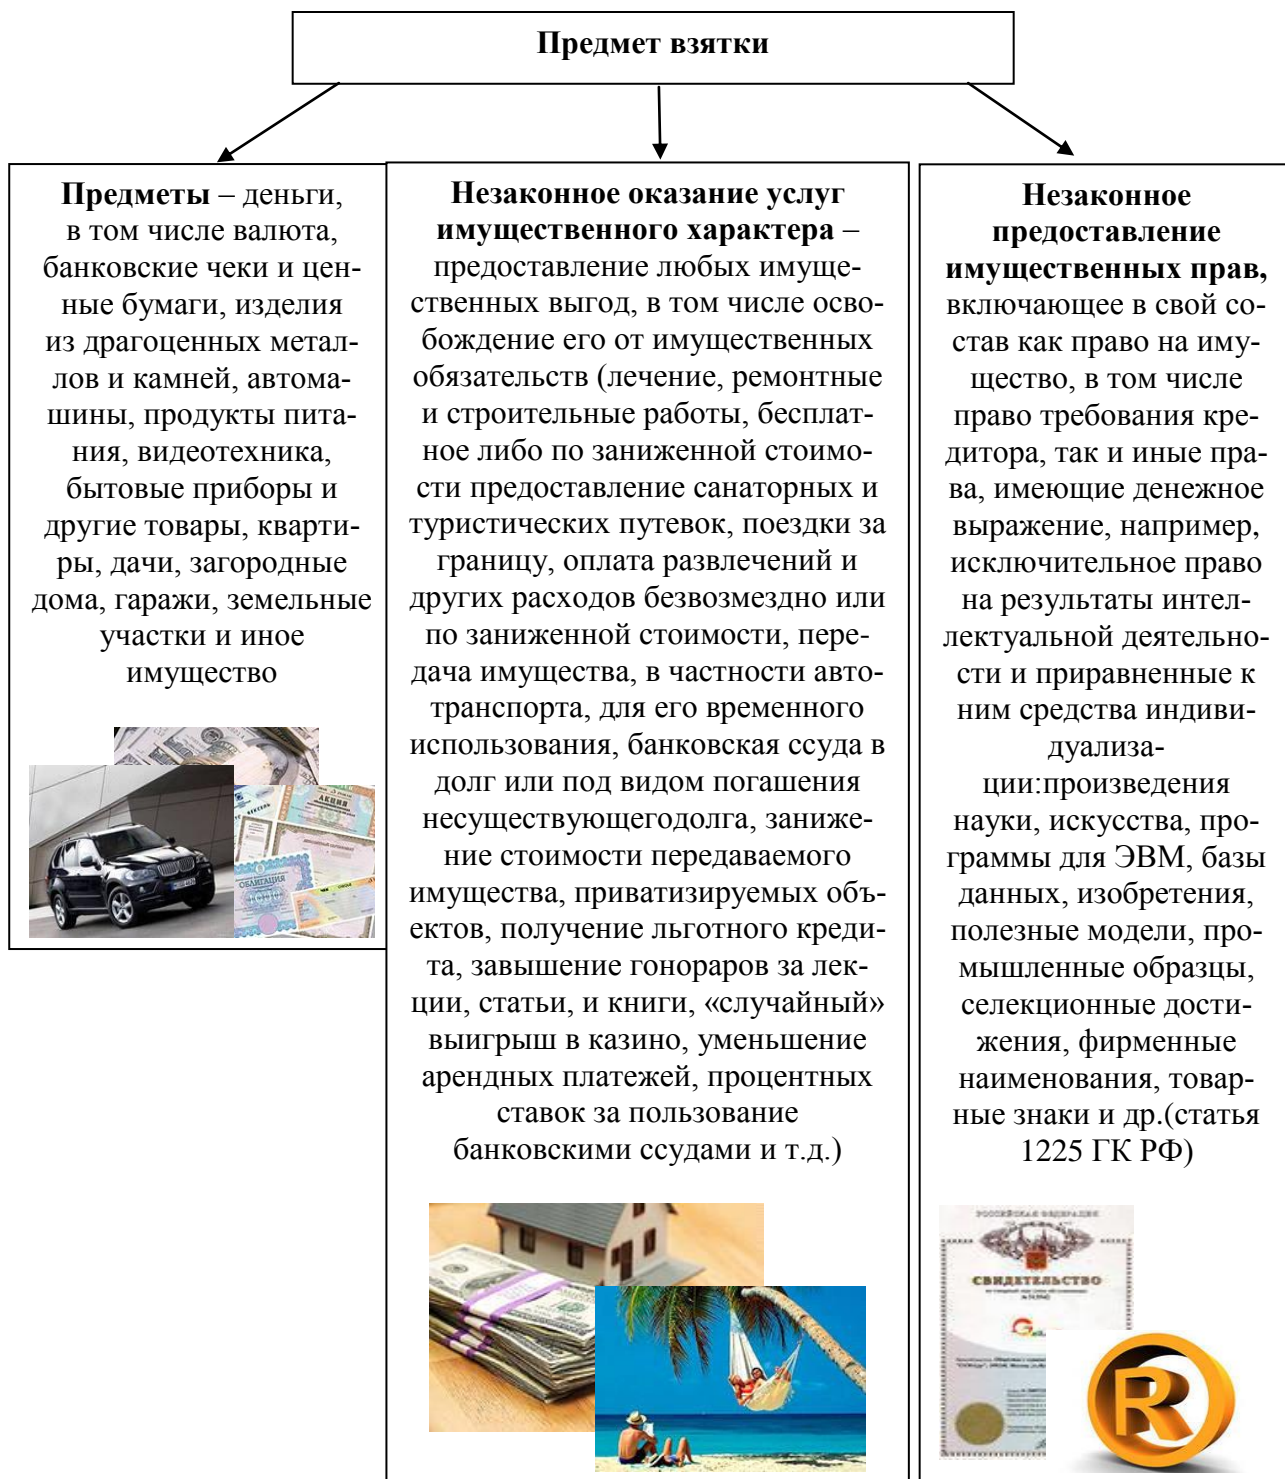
Предмет взятки

**Предметы** – деньги, в том числе валюта, банковские чеки и ценные бумаги, изделия из драгоценных металлов и камней, автомашины, продукты питания, видеотехника, бытовые приборы и другие товары, квартиры, дачи, загородные дома, гаражи, земельные участки и иное имущество

АКЦИЯ

ОБЛИГАЦИЯ

**Незаконное оказание услуг имущественного характера** – предоставление любых имущественных выгод, в том числе освобождение его от имущественных обязательств (лечение, ремонтные и строительные работы, бесплатное либо по заниженной стоимости предоставление санаторных и туристических путевок, поездки за границу, оплата развлечений и других расходов безвозмездно или по заниженной стоимости, передача имущества, в частности автотранспорта, для его временного использования, банковская ссуда в долг или под видом погашения несуществующегодолга, занижение стоимости передаваемого имущества, приватизируемых объектов, получение льготного кредита, завышение гонораров за лекции, статьи, и книги, «случайный» выигрыш в казино, уменьшение арендных платежей, процентных ставок за пользование банковскими ссудами и т.д.)

**Незаконное предоставление имущественных прав,** включающее в свой состав как право на имущество, в том числе право требования кредитора, так и иные права, имеющие денежное выражение, например, исключительное право на результаты интеллектуальной деятельности и приравненные к ним средства индивидуализации:произведения науки, искусства, программы для ЭВМ, базы данных, изобретения, полезные модели, промышленные образцы, селекционные достижения, фирменные наименования, товарные знаки и др.(статья 1225 ГК РФ)

РОССИЙСКАЯ ФЕДЕРАЦИЯ

СВИДЕТЕЛЬСТВО

R